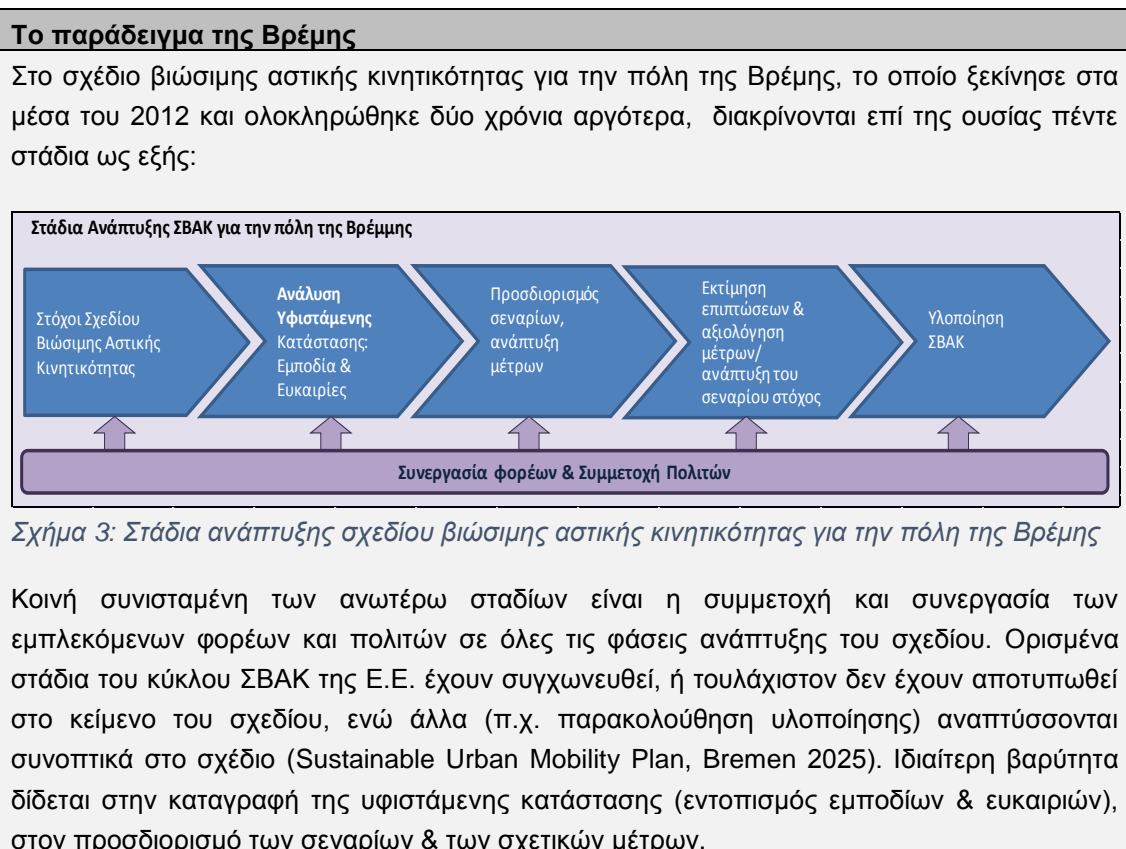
Το παράδειγμα της Βρέμης

Στο σχέδιο βιώσιμης αστικής κινητικότητας για την πόλη της Βρέμης, το οποίο ξεκίνησε στα μέσα του 2012 και ολοκληρώθηκε δύο χρόνια αργότερα, διακρίνονται επί της ουσίας πέντε στάδια ως εξής:

Στάδια Ανάπτυξης ΣΒΑΚ για την πόλη της Βρέμμης

Στόχοι Σχεδίου Βιώσιμης Αστικής Κινητικότητας

Ανάλυση Υφιστάμενης Κατάστασης: Εμποδία & Ευκαιρίες

Προσδιορισμός σεναρίων, ανάπτυξη μέτρων

Εκτίμηση επιπτώσεων & αξιολόγηση μέτρων/ ανάπτυξη του σεναρίου στόχος

Υλοποίηση ΣΒΑΚ

Συνεργασία φορέων & Συμμετοχή Πολιτών

Σχήμα 3: Στάδια ανάπτυξης σχεδίου βιώσιμης αστικής κινητικότητας για την πόλη της Βρέμης

Κοινή συνισταμένη των ανωτέρω σταδίων είναι η συμμετοχή και συνεργασία των εμπλεκόμενων φορέων και πολιτών σε όλες τις φάσεις ανάπτυξης του σχεδίου. Ορισμένα στάδια του κύκλου ΣΒΑΚ της Ε.Ε. έχουν συγχωνευθεί, ή τουλάχιστον δεν έχουν αποτυπωθεί στο κείμενο του σχεδίου, ενώ άλλα (π.χ. παρακολούθηση υλοποίησης) αναπτύσσονται συνοπτικά στο σχέδιο (Sustainable Urban Mobility Plan, Bremen 2025). Ιδιαίτερη βαρύτητα δίδεται στην καταγραφή της υφιστάμενης κατάστασης (εντοπισμός εμποδίων & ευκαιριών), στον προσδιορισμό των σεναρίων & των σχετικών μέτρων.